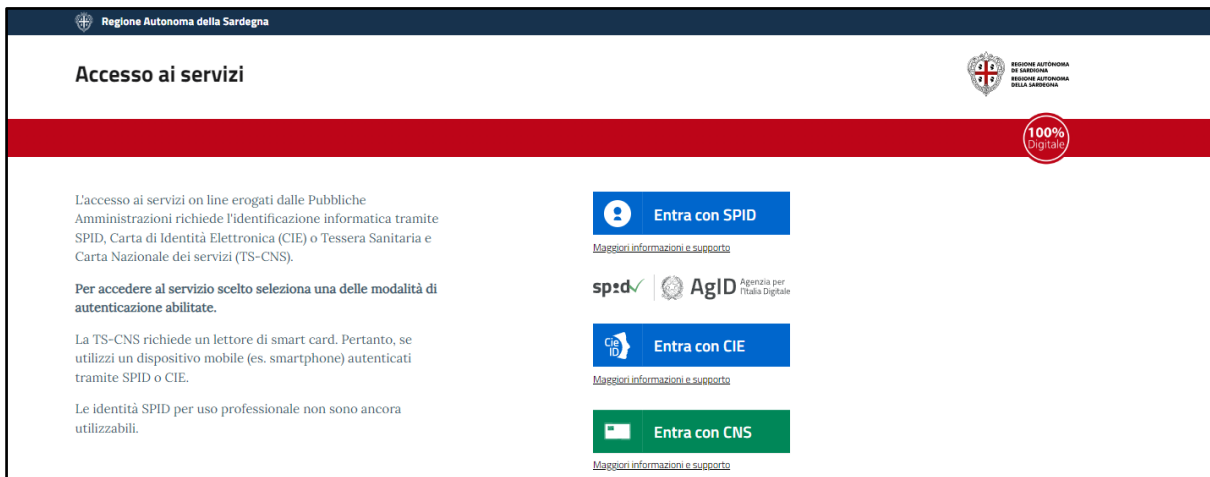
Regione Autonoma della Sardegna

Accesso ai servizi

REGIONE AUTÒNOMA DE SARDIGNA
REGIONE AUTONOMA DELLA SARDEGNA

100% Digitale

L'accesso ai servizi on line erogati dalle Pubbliche Amministrazioni richiede l'identificazione informatica tramite SPID, Carta di Identità Elettronica (CIE) o Tessera Sanitaria e Carta Nazionale dei servizi (TS-CNS).

Per accedere al servizio scelto seleziona una delle modalità di autenticazione abilitate.

La TS-CNS richiede un lettore di smart card. Pertanto, se utilizzi un dispositivo mobile (es. smartphone) autenticati tramite SPID o CIE.

Le identità SPID per uso professionale non sono ancora utilizzabili.

Entra con SPID

Maggiori informazioni e supporto

spid AgID Agenzia per l'Italia Digitale

Cie ID Entra con CIE

Maggiori informazioni e supporto

Entra con CNS

Maggiori informazioni e supporto